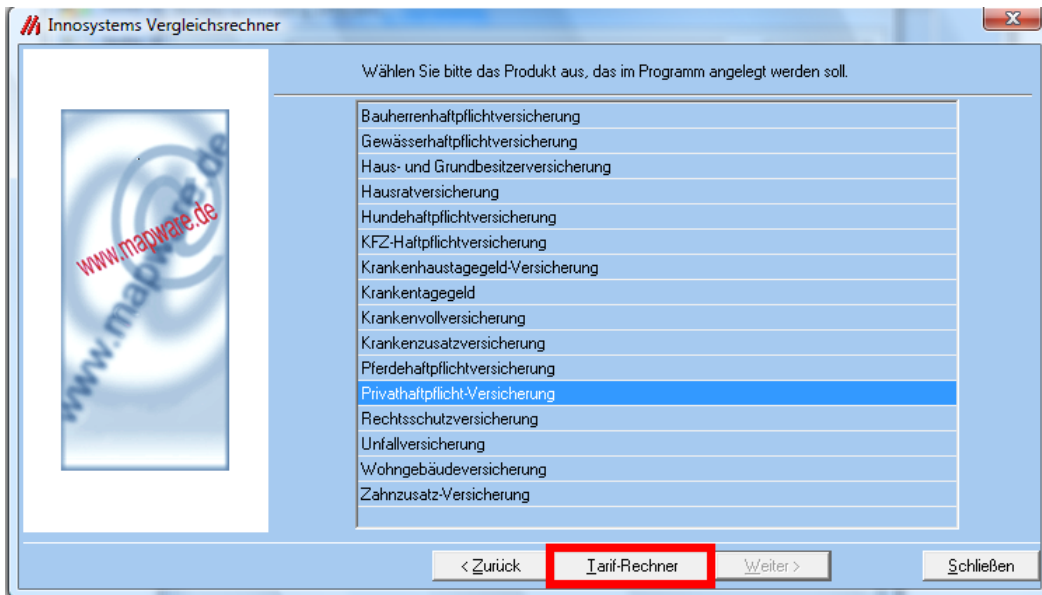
Innosystems Vergleichsrechner

www.mapware.de

www.mapware.de

Wählen Sie bitte das Produkt aus, das im Programm angelegt werden soll.

Bauherrenhaftpflichtversicherung
Gewässerhaftpflichtversicherung
Haus- und Grundbesitzerversicherung
Hausratversicherung
Hundehaftpflichtversicherung
KFZ-Haftpflichtversicherung
Krankenhaustagegeld-Versicherung
Krankentagegeld
Krankenvollversicherung
Krankenzusatzversicherung
Pferdehaftpflichtversicherung
Privathaftpflicht-Versicherung
Rechtsschutzversicherung
Unfallversicherung
Wohngebäudeversicherung
Zahnzusatz-Versicherung

< Zurück
Tarif-Rechner
Weiter >
Schließen